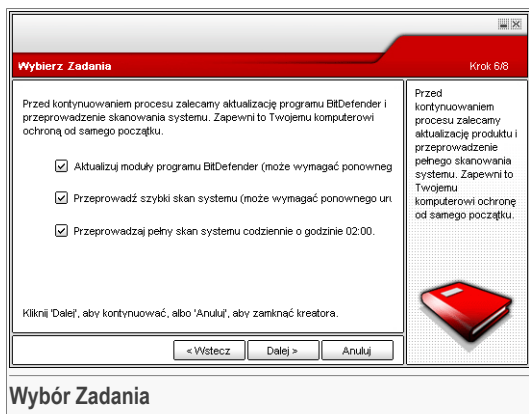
Wybierz Zadania

Krok 6/8

Przed kontynuowaniem procesu zalecamy aktualizację programu BitDefender i przeprowadzenie skanowania systemu. Zapewni to Twojemu komputerowi ochronę od samego początku.

☑ Aktualizuj moduły programu BitDefender (może wymagać ponowneg

☑ Przeprowadź szybki skan systemu (może wymagać ponownego uru

☑ Przeprowadzaj pełny skan systemu codziennie o godzinie 02:00.

Kliknij 'Dalej', aby kontynuować, albo 'Anuluj', aby zamknąć kreatora.

Przed kontynuowaniem procesu zalecamy aktualizację produktu i przeprowadzenie pełnego skanowania systemu. Zapewni to Twojemu komputerowi ochronę od samego początku.

< Wstecz

Dalej >

Anuluj

Wybór Zadania